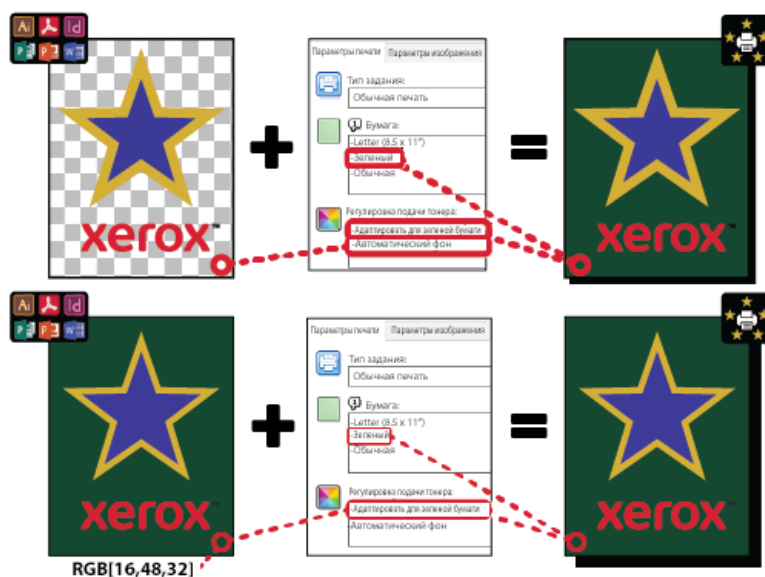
Ai Id P W

xerox™

Параметры печати | Параметры изображения

Тип задания:
Обычная печать

Бумага:
-Letter (8.5 x 11")
-Зеленый
-Обычная

Регулировка подачи тонера:
-Адаптировать для зеленой бумаги
-Автоматический фон

xerox™

Ai Id P W

xerox™

RGB[16,48,32]

Параметры печати | Параметры изображения

Тип задания:
Обычная печать

Бумага:
-Letter (8.5 x 11")
-Зеленый
-Обычная

Регулировка подачи тонера:
-Адаптировать для зеленой бумаги
-Автоматический фон

xerox™